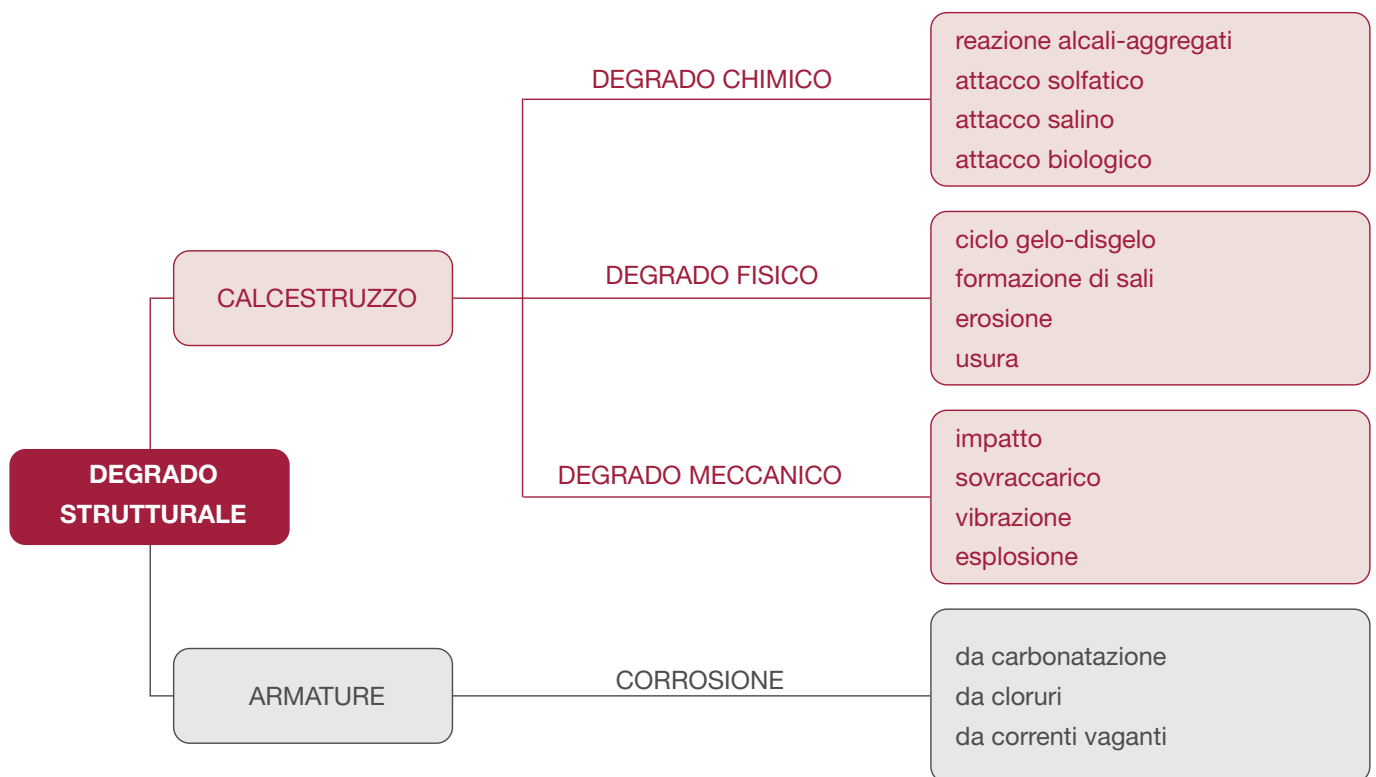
DEGRADO STRUTTURALE

CALCESTRUZZO

DEGRADO CHIMICO

reazione alcali-aggregati
attacco solfatico
attacco salino
attacco biologico

DEGRADO FISICO

ciclo gelo-disgelo
formazione di sali
erosione
usura

DEGRADO MECCANICO

impatto
sovraccarico
vibrazione
esplosione

ARMATURE

CORROSIONE

da carbonatazione
da cloruri
da correnti vaganti